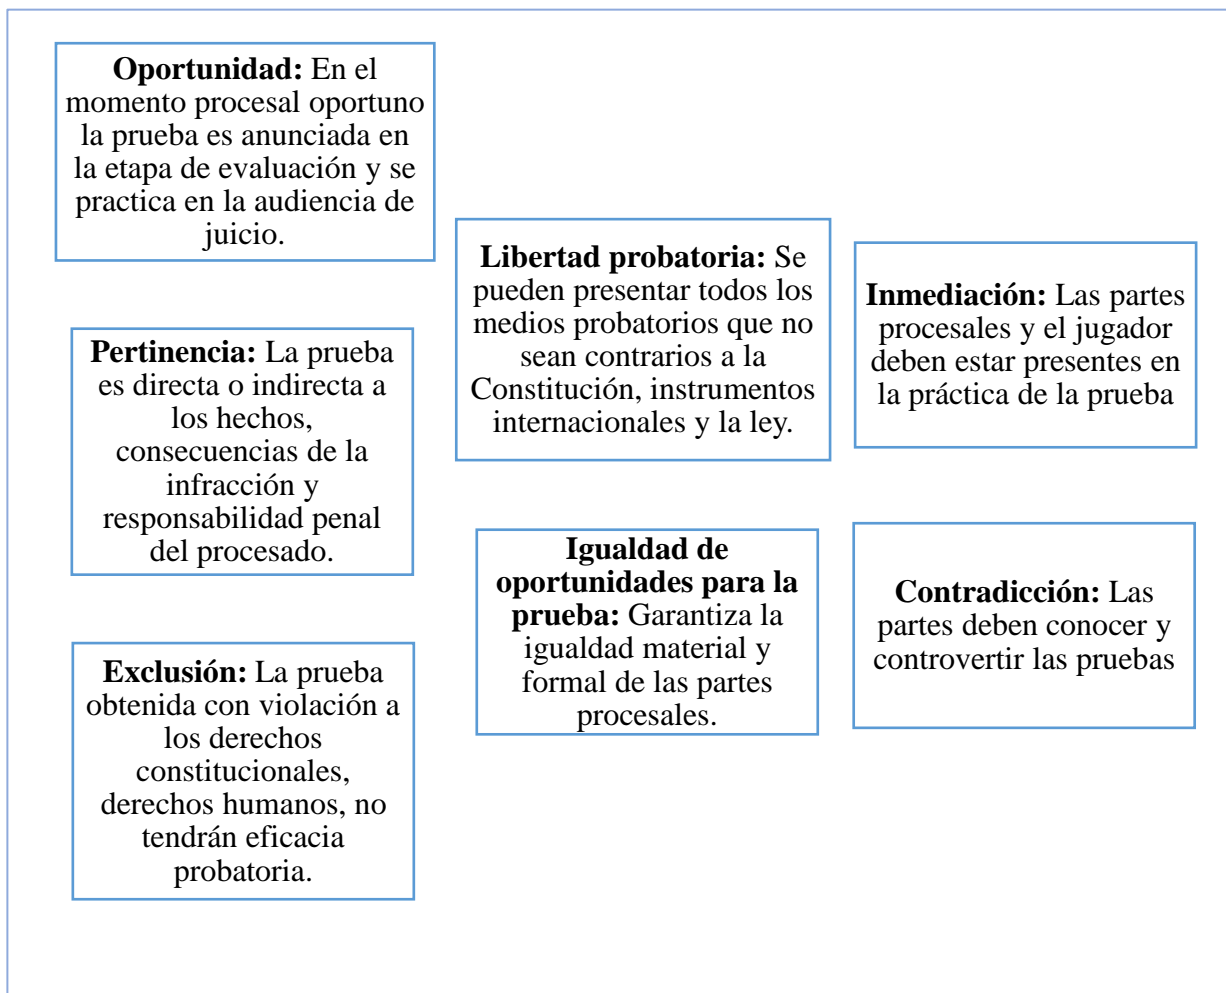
**Oportunidad:** En el momento procesal oportuno la prueba es anunciada en la etapa de evaluación y se practica en la audiencia de juicio.

**Pertinencia:** La prueba es directa o indirecta a los hechos, consecuencias de la infracción y responsabilidad penal del procesado.

**Exclusión:** La prueba obtenida con violación a los derechos constitucionales, derechos humanos, no tendrán eficacia probatoria.

**Libertad probatoria:** Se pueden presentar todos los medios probatorios que no sean contrarios a la Constitución, instrumentos internacionales y la ley.

**Igualdad de oportunidades para la prueba:** Garantiza la igualdad material y formal de las partes procesales.

**Inmediación:** Las partes procesales y el jugador deben estar presentes en la práctica de la prueba

**Contradicción:** Las partes deben conocer y controvertir las pruebas